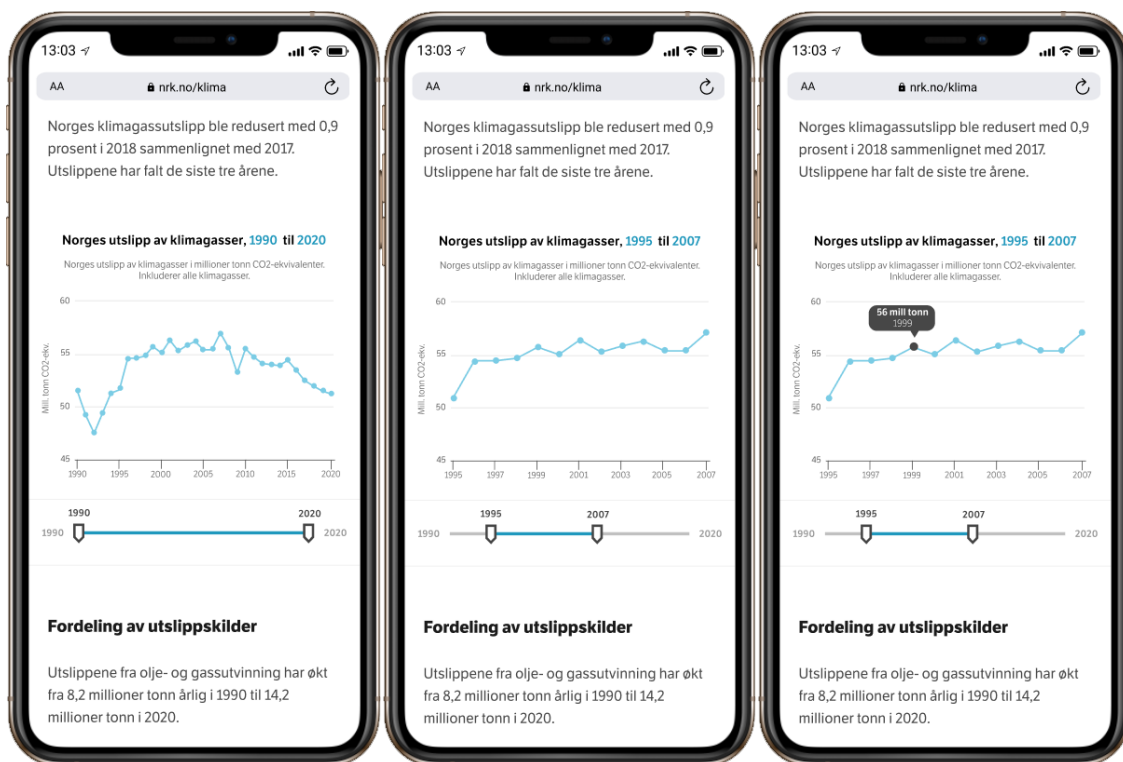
13:03

AA nrk.no/klima

Norges klimagassutslipp ble redusert med 0,9 prosent i 2018 sammenlignet med 2017. Utslippene har falt de siste tre årene.

Norges utslipp av klimagasser, 1990 til 2020

Norges utslipp av klimagasser i millioner tonn CO2-ekvivalenter. Inkluderer alle klimagasser.

Mill. tonn CO2-ekv.

60
55
50
45

1990 1995 2000 2005 2010 2015 2020

1990 2020

1990 2020

Fordeling av utslippskilder

Utslippene fra olje- og gassutvinning har økt fra 8,2 millioner tonn årlig i 1990 til 14,2 millioner tonn i 2020.

13:03

AA nrk.no/klima

Norges klimagassutslipp ble redusert med 0,9 prosent i 2018 sammenlignet med 2017. Utslippene har falt de siste tre årene.

Norges utslipp av klimagasser, 1995 til 2007

Norges utslipp av klimagasser i millioner tonn CO2-ekvivalenter. Inkluderer alle klimagasser.

Mill. tonn CO2-ekv.

60
55
50
45

1995 1997 1999 2001 2003 2005 2007

1995 2007

1990 2020

Fordeling av utslippskilder

Utslippene fra olje- og gassutvinning har økt fra 8,2 millioner tonn årlig i 1990 til 14,2 millioner tonn i 2020.

13:03

AA nrk.no/klima

Norges klimagassutslipp ble redusert med 0,9 prosent i 2018 sammenlignet med 2017. Utslippene har falt de siste tre årene.

Norges utslipp av klimagasser, 1995 til 2007

Norges utslipp av klimagasser i millioner tonn CO2-ekvivalenter. Inkluderer alle klimagasser.

56 mill tonn
1999

Mill. tonn CO2-ekv.

60
55
50
45

1995 1997 1999 2001 2003 2005 2007

1995 2007

1990 2020

Fordeling av utslippskilder

Utslippene fra olje- og gassutvinning har økt fra 8,2 millioner tonn årlig i 1990 til 14,2 millioner tonn i 2020.